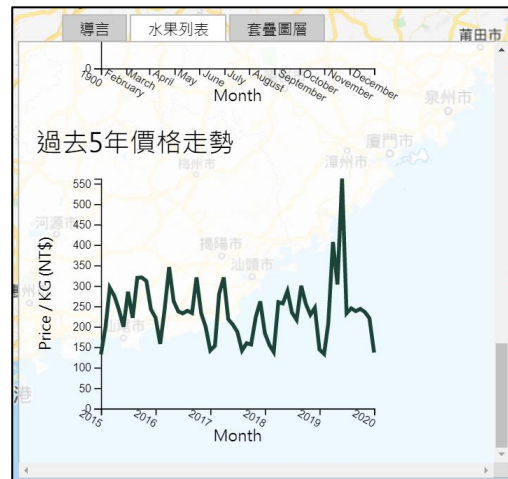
導言
水果列表
套疊圖層
莆田市

1900 February March April May June July August September October November December
Month

過去5年價格走勢

泉州市
梅州市
廈門市
漳州市
河源市
揭陽市
汕頭市

550
500
450
400
350
300
250
200
150
100
50
0

Price / KG (NT$)

2015
2016
2017
2018
2019
2020
Month